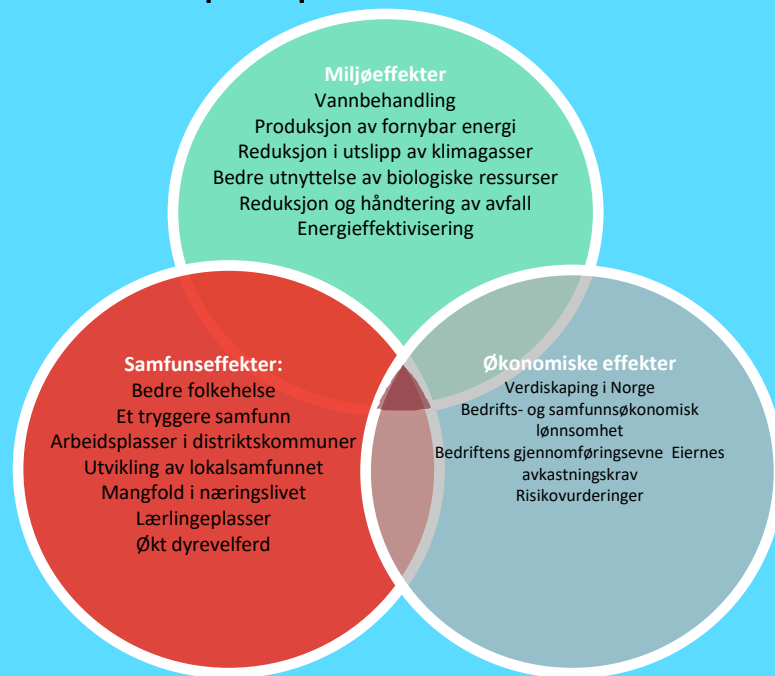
Miljøeffekter
Vannbehandling
Produksjon av fornybar energi
Reduksjon i utslipp av klimagasser
Bedre utnyttelse av biologiske ressurser
Reduksjon og håndtering av avfall
Energieffektivisering

Samfunseffekter:
Bedre folkehelse
Et tryggere samfunn
Arbeidsplasser i distriktskommuner
Utvikling av lokalsamfunnet
Mangfold i næringslivet
Lærlingeplasser
Økt dyrevelferd

Økonomiske effekter
Verdiskaping i Norge
Bedrifts- og samfunnsøkonomisk lønnsomhet
Bedriftens gjennomføringsevne Eiernes avkastningskrav
Risikovurderinger